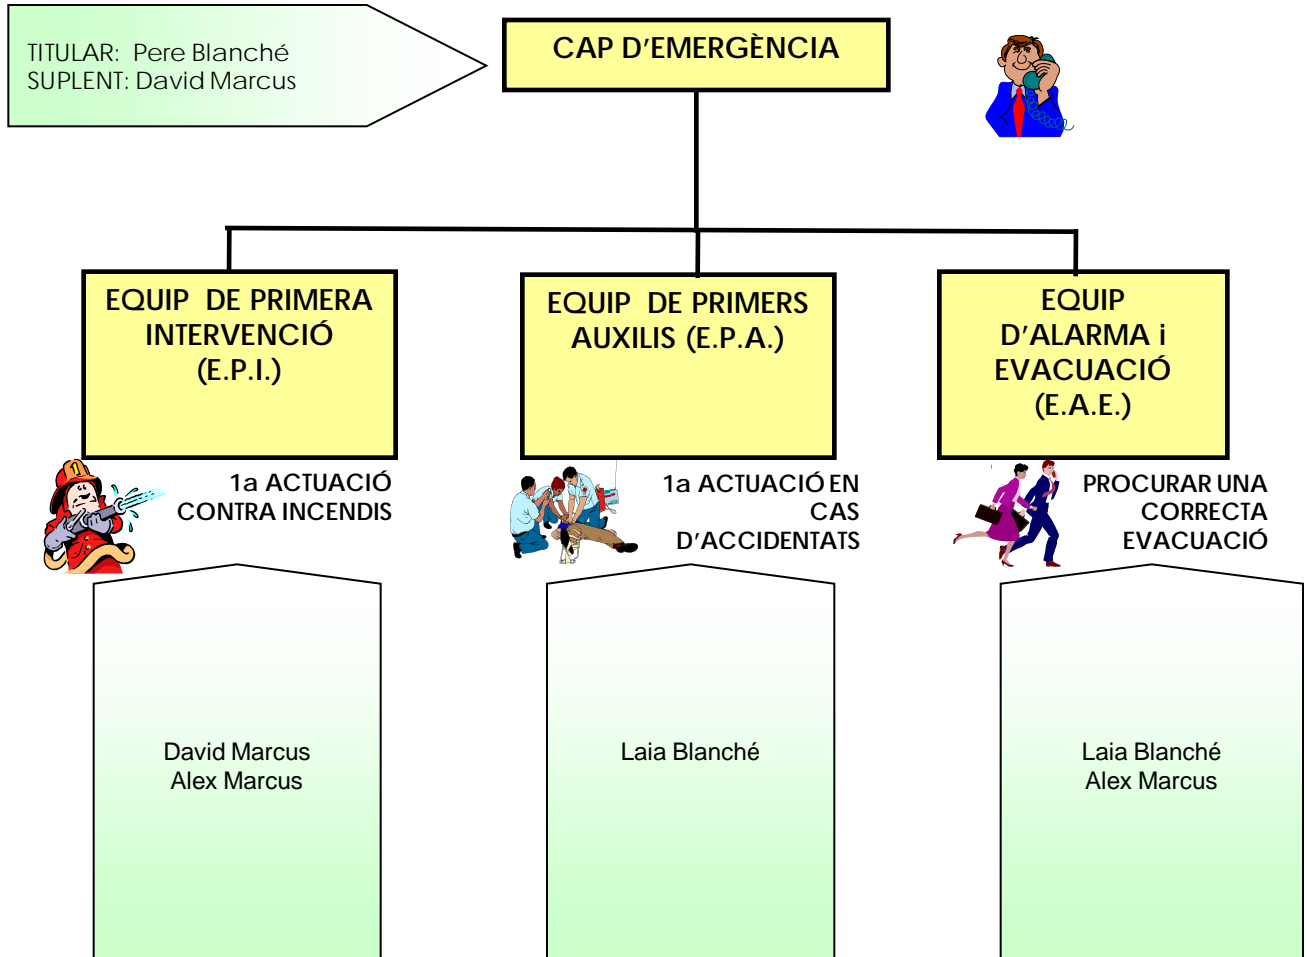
TITULAR: Pere Blanché
SUPLENT: David Marcus

CAP D'EMERGÈNCIA

EQUIP DE PRIMERA INTERVENCIÓ (E.P.I.)

EQUIP DE PRIMERS AUXILIS (E.P.A.)

EQUIP D'ALARMA i EVACUACIÓ (E.A.E.)

1a ACTUACIÓ CONTRA INCENDIS

1a ACTUACIÓ EN CAS D'ACCIDENTATS

PROCURAR UNA CORRECTA EVACUACIÓ

David Marcus
Alex Marcus

Laia Blanché

Laia Blanché
Alex Marcus